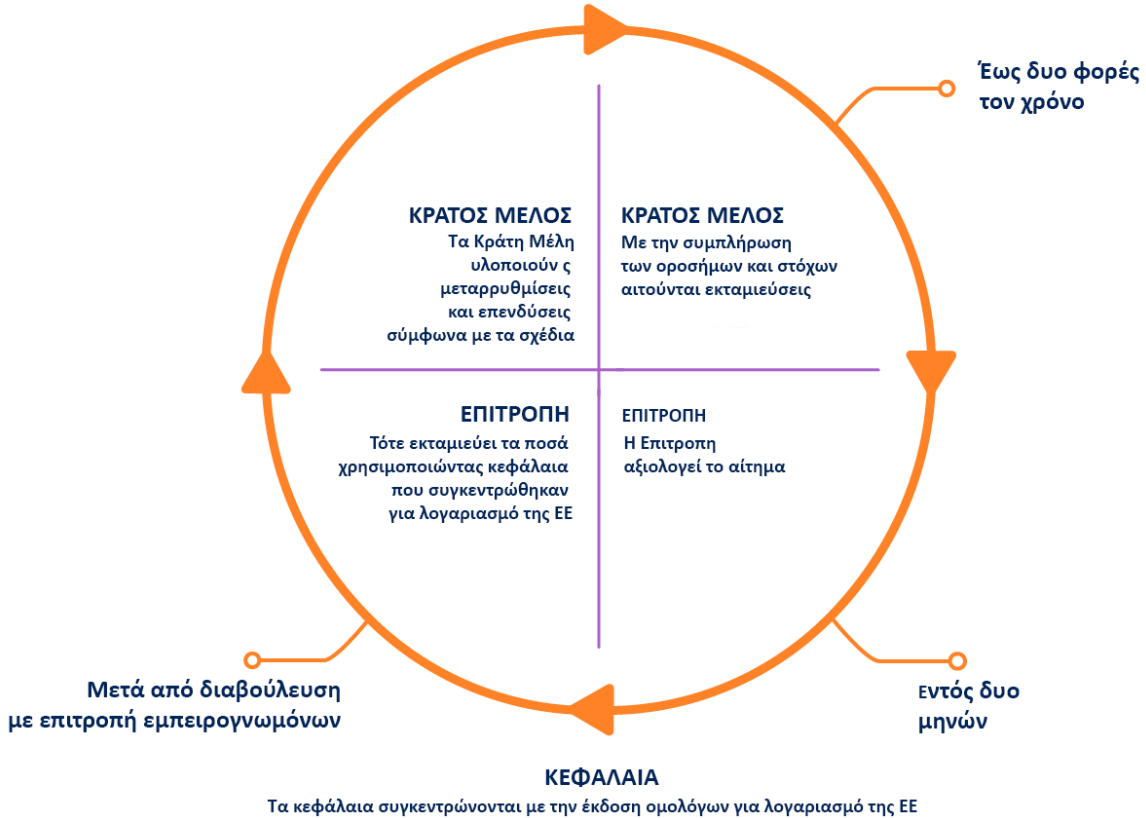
Έως δυο φορές τον χρόνο

ΚΡΑΤΟΣ ΜΕΛΟΣ
Τα Κράτη Μέλη υλοποιούν ς μεταρρυθμίσεις και επενδύσεις σύμφωνα με τα σχέδια

ΚΡΑΤΟΣ ΜΕΛΟΣ
Με την συμπλήρωση των οροσήμων και στόχων αιτούνται εκταμιεύσεις

ΕΠΙΤΡΟΠΗ
Τότε εκταμιεύει τα ποσά χρησιμοποιώντας κεφάλαια που συγκεντρώθηκαν για λογαριασμό της ΕΕ

ΕΠΙΤΡΟΠΗ
Η Επιτροπη αξιολογεί το αίτημα

Μετά από διαβούλευση με επιτροπή εμπειρογνωμόνων

Εντός δυο μηνών

ΚΕΦΑΛΑΙΑ
Τα κεφάλαια συγκεντρώνονται με την έκδοση ομολόγων για λογαριασμό της ΕΕ